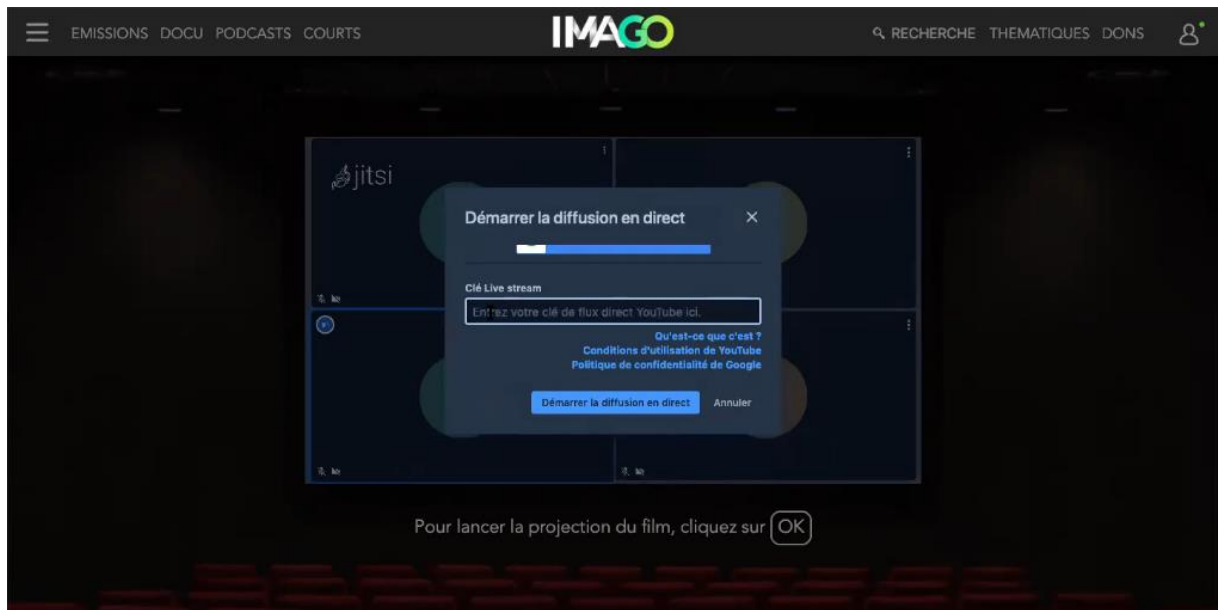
EMISSIONS DOCU PODCASTS COURTS

IMAGO

RECHERCHE THEMATIQUES DONS

jitsi

Démarrer la diffusion en direct

Clé Live stream

Entrez votre clé de flux direct YouTube ici.

Qu'est-ce que c'est ?
Conditions d'utilisation de YouTube
Politique de confidentialité de Google

Démarrer la diffusion en direct

Annuler

Pour lancer la projection du film, cliquez sur OK